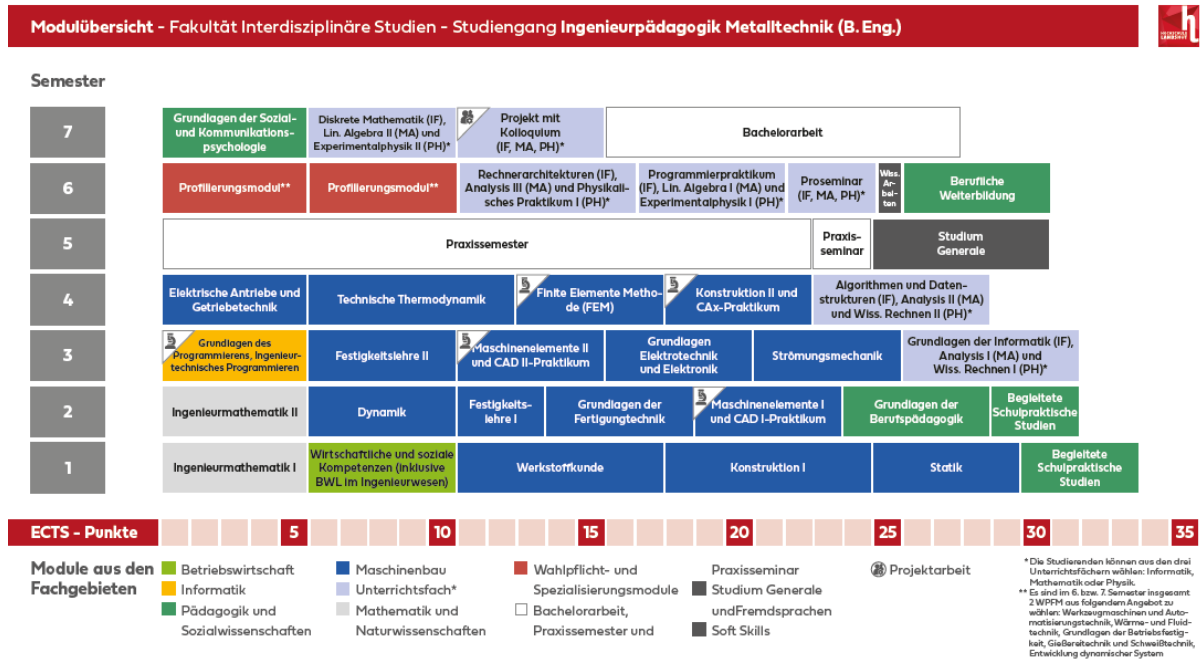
Modulübersicht - Fakultät Interdisziplinäre Studien - Studiengang Ingenieurpädagogik Metalltechnik (B. Eng.)

Semester

| | | | | | | | |
|---|---|---|---|---|---|---|---|
| 7 | Grundlagen der Sozial- und Kommunikationspsychologie | Diskrete Mathematik (IF), Lin. Algebra II (MA) und Experimentalphysik II (PH)* | Projekt mit Kolloquium (IF, MA, PH)* | Bachelorarbeit | | | |
| 6 | Profilierungsmodul** | Profilierungsmodul** | Rechnerarchitekturen (IF), Analysis III (MA) und Physikalisches Praktikum I (PH)* | Programmierpraktikum (IF), Lin. Algebra I (MA) und Experimentalphysik I (PH)* | Proseminar (IF, MA, PH)* | Wiss. Arbeiten | Berufliche Weiterbildung |
| 5 | Praxissemester | Praxisseminar | Studium Generale | | | | |
| 4 | Elektrische Antriebe und Getriebetechnik | Technische Thermodynamik | Finite Elemente Methode (FEM) | Konstruktion II und CAx-Praktikum | Algorithmen und Datenstrukturen (IF), Analysis II (MA) und Wiss. Rechnen II (PH)* | | |
| 3 | Grundlagen des Programmierens, Ingenieurtechnisches Programmieren | Festigkeitslehre II | Maschinenelemente II und CAD II-Praktikum | Grundlagen Elektrotechnik und Elektronik | Strömungsmechanik | Grundlagen der Informatik (IF), Analysis I (MA) und Wiss. Rechnen I (PH)* | |
| 2 | Ingenieurmathematik II | Dynamik | Festigkeitslehre I | Grundlagen der Fertigungtechnik | Maschinenelemente I und CAD I-Praktikum | Grundlagen der Berufspädagogik | Begleitete Schulpraktische Studien |
| 1 | Ingenieurmathematik I | Wirtschaftliche und soziale Kompetenzen (inklusive BWL im Ingenieurwesen) | Werkstoffkunde | Konstruktion I | Statik | Begleitete Schulpraktische Studien | |

ECTS - Punkte 5 10 15 20 25 30 35

Module aus den Fachgebieten
Betriebswirtschaft
Informatik
Pädagogik und Sozialwissenschaften
Maschinenbau
Unterrichtsfach*
Mathematik und Naturwissenschaften
Wahlpflicht- und Spezialisierungsmodule
Bachelorarbeit, Praxissemester und Praxisseminar
Studium Generale undFremdsprachen
Soft Skills
Projektarbeit

* Die Studierenden können aus den drei Unterrichtsfächern wählen: Informatik, Mathematik oder Physik.
** Es sind im 6. bzw. 7. Semester insgesamt 2 WPFM aus folgendem Angebot zu wählen: Werkzeugmaschinen und Automatisierungstechnik, Wärme- und Fluidtechnik, Grundlagen der Betriebsfestigkeit, Gießereitechnik und Schweißtechnik, Entwicklung dynamischer System